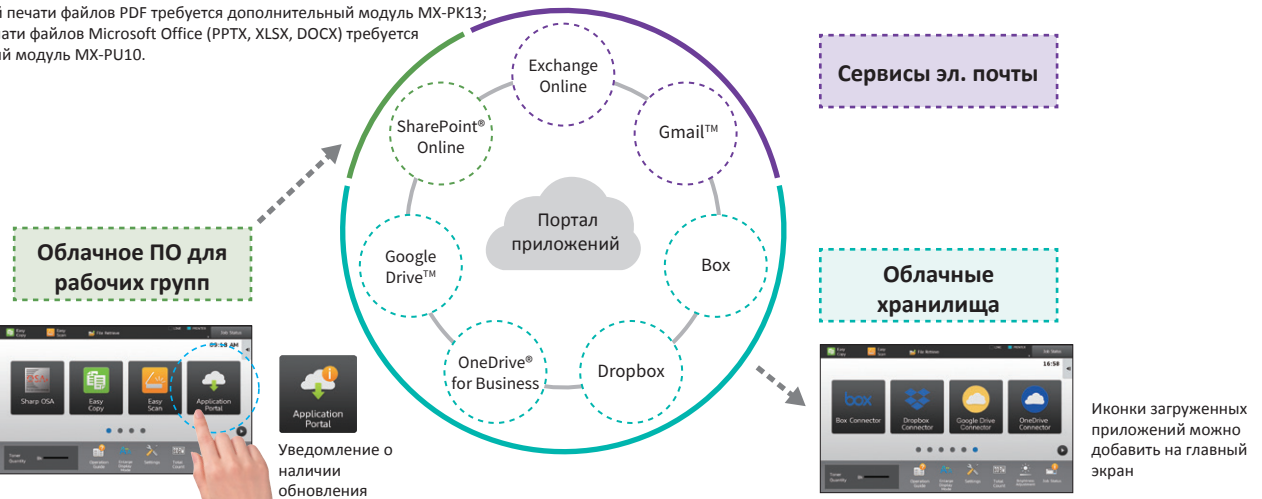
й печати файлов PDF требуется дополнительный модуль MX-PK13; ати файлов Microsoft Office (PPTX, XLSX, DOCX) требуется й модуль MX-PU10.

Exchange Online

SharePoint® Online

Gmail™

Сервисы эл. почты

Портал приложений

Google Drive™

Box

Облачное ПО для рабочих групп

Облачные хранилища

OneDrive® for Business

Dropbox

Easy Copy

Easy Scan

File Retrieve

Job Status

Sharp OSA

Easy Copy

Easy Scan

Application Portal

Toner Quantity

Operation Guide

Settings

Total Count

Application Portal

Уведомление о наличии обновления

Easy Copy

Easy Scan

File Retrieve

Job Status

16:58

Box Connector

Dropbox Connector

Google Drive Connector

OneDrive Connector

Toner Quantity

Operation Guide

Settings

Total Count

Job Status

Иконки загруженных приложений можно добавить на главный экран